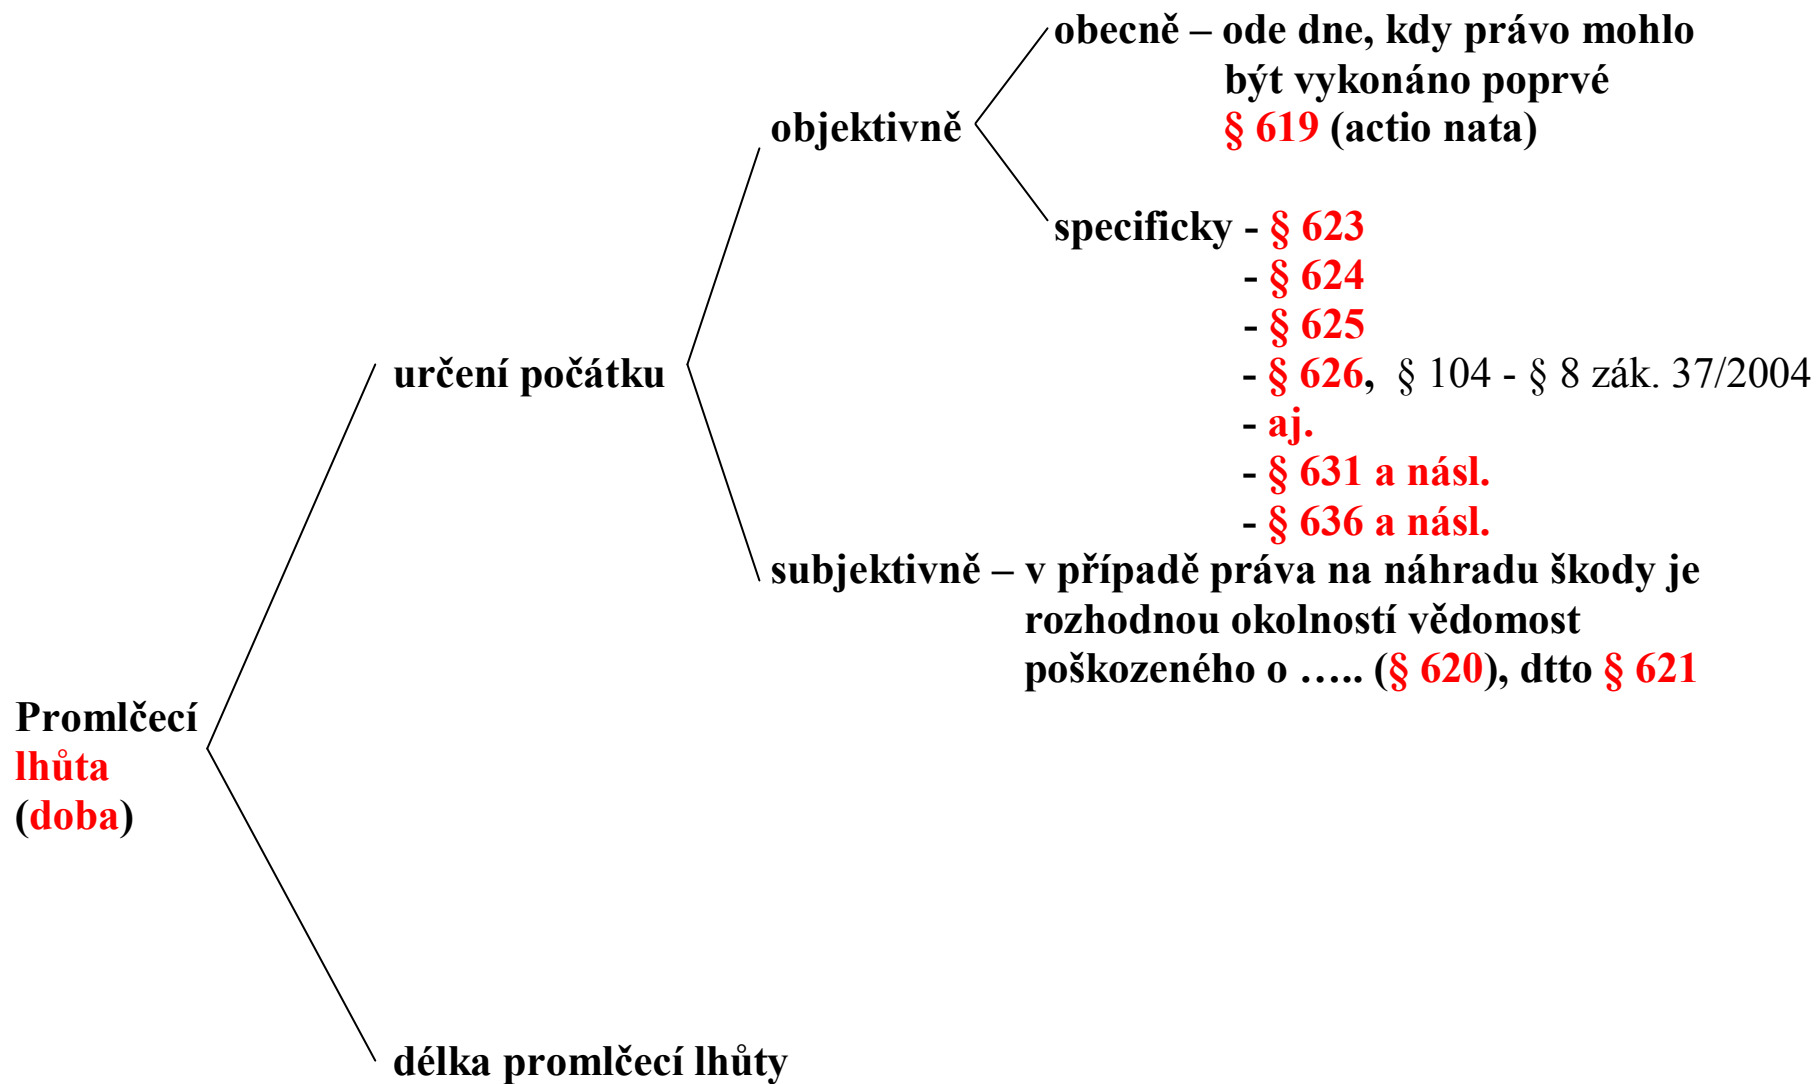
obecně – ode dne, kdy právo mohlo být vykonáno poprvé § 619 (actio nata)

objektivně

specificky - § 623
- § 624
- § 625
- § 626, § 104 - § 8 zák. 37/2004
- aj.
- § 631 a násl.
- § 636 a násl.

určení počátku

subjektivně – v případě práva na náhradu škody je rozhodnou okolností vědomost poškozeného o ….. (§ 620), dtto § 621

Promlčecí lhůta (doba)

délka promlčecí lhůty